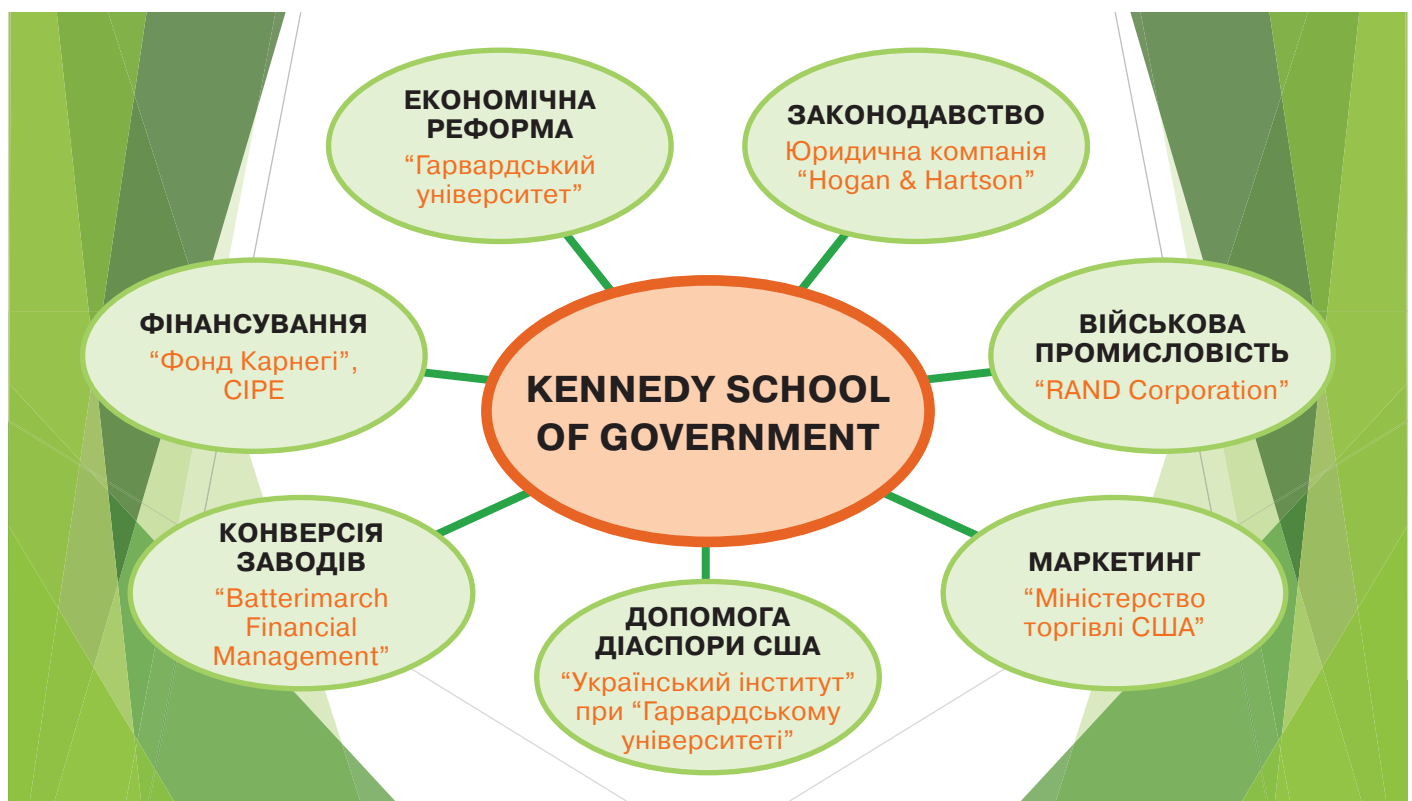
KENNEDY SCHOOL OF GOVERNMENT

ЕКОНОМІЧНА РЕФОРМА
"Гарвардський університет"

ЗАКОНОДАВСТВО
Юридична компанія "Hogan & Hartson"

ФІНАНСУВАННЯ
"Фонд Карнегі", CIPE

ВІЙСЬКОВА ПРОМИСЛОВІСТЬ
"RAND Corporation"

КОНВЕРСІЯ ЗАВОДІВ
"Batterimarch Financial Management"

ДОПОМОГА ДІАСПОРИ США
"Український інститут" при "Гарвардському університеті"

МАРКЕТИНГ
"Міністерство торгівлі США"